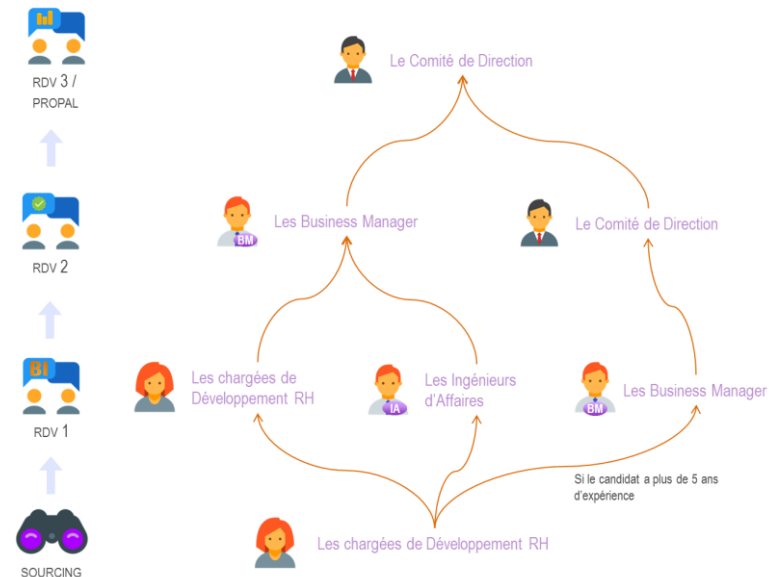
RDV 3 / PROPAL

RDV 2

BI

RDV 1

SOURCING

Le Comité de Direction

BM

Les Business Manager

Le Comité de Direction

Les chargées de Développement RH

IA

Les Ingénieurs d'Affaires

BM

Les Business Manager

Si le candidat a plus de 5 ans d'expérience

Les chargées de Développement RH